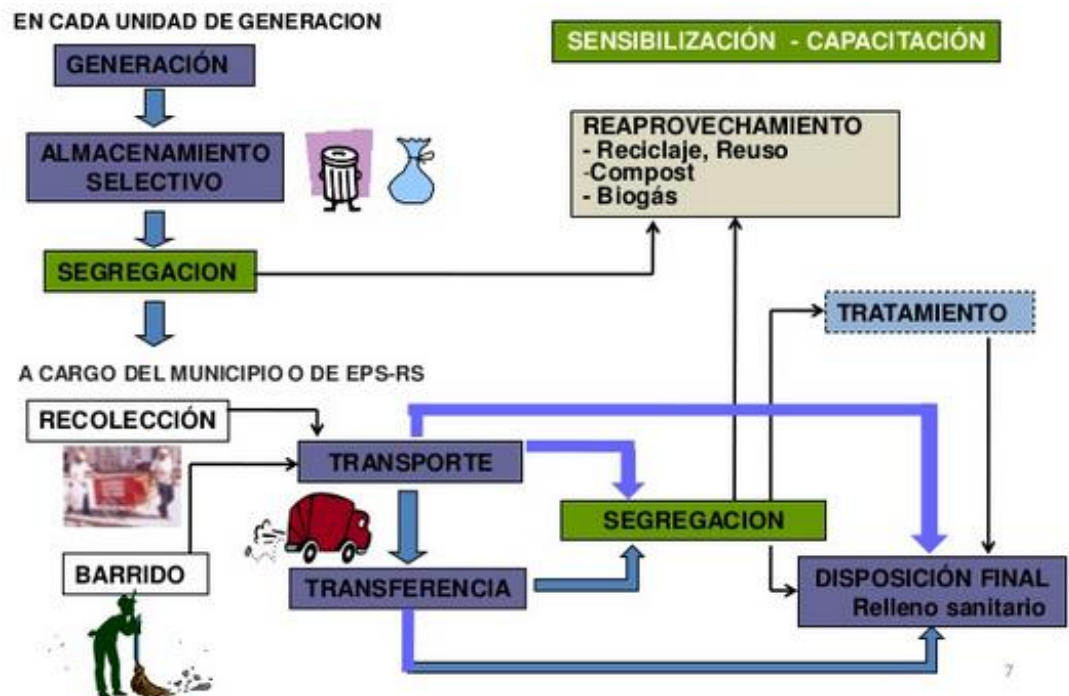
EN CADA UNIDAD DE GENERACION

GENERACIÓN

ALMACENAMIENTO SELECTIVO

SEGREGACION

SENSIBILIZACIÓN - CAPACITACIÓN

REAPROVECHAMIENTO
- Reciclaje, Reuso
-Compost
- Biogás

TRATAMIENTO

A CARGO DEL MUNICIPIO O DE EPS-RS

RECOLECCIÓN

TRANSPORTE

SEGREGACION

BARRIDO

TRANSFERENCIA

DISPOSICIÓN FINAL
Relleno sanitario

7